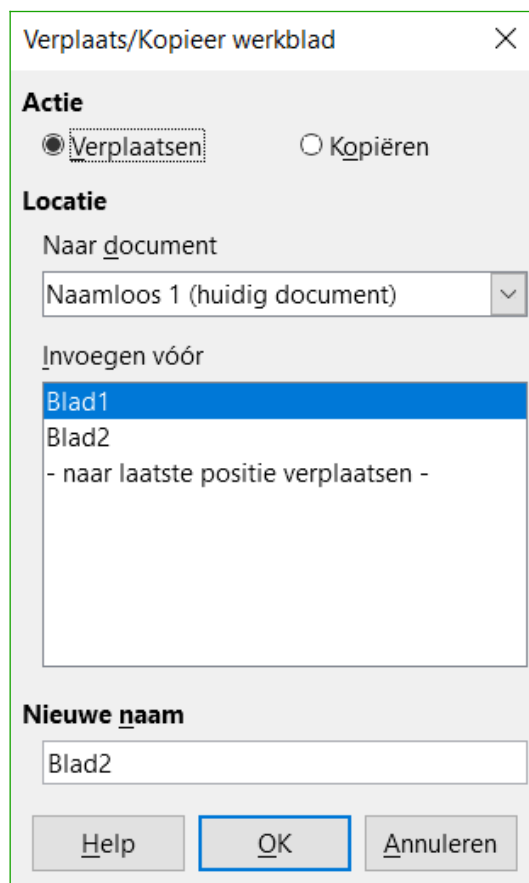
Verplaats/Kopieer werkblad

Actie

Verplaatsen

Kopiëren

Locatie

Naar document

Naamloos 1 (huidig document)

Invoegen vóór

Blad1

Blad2

- naar laatste positie verplaatsen -

Nieuwe naam

Blad2

Help

OK

Annuleren